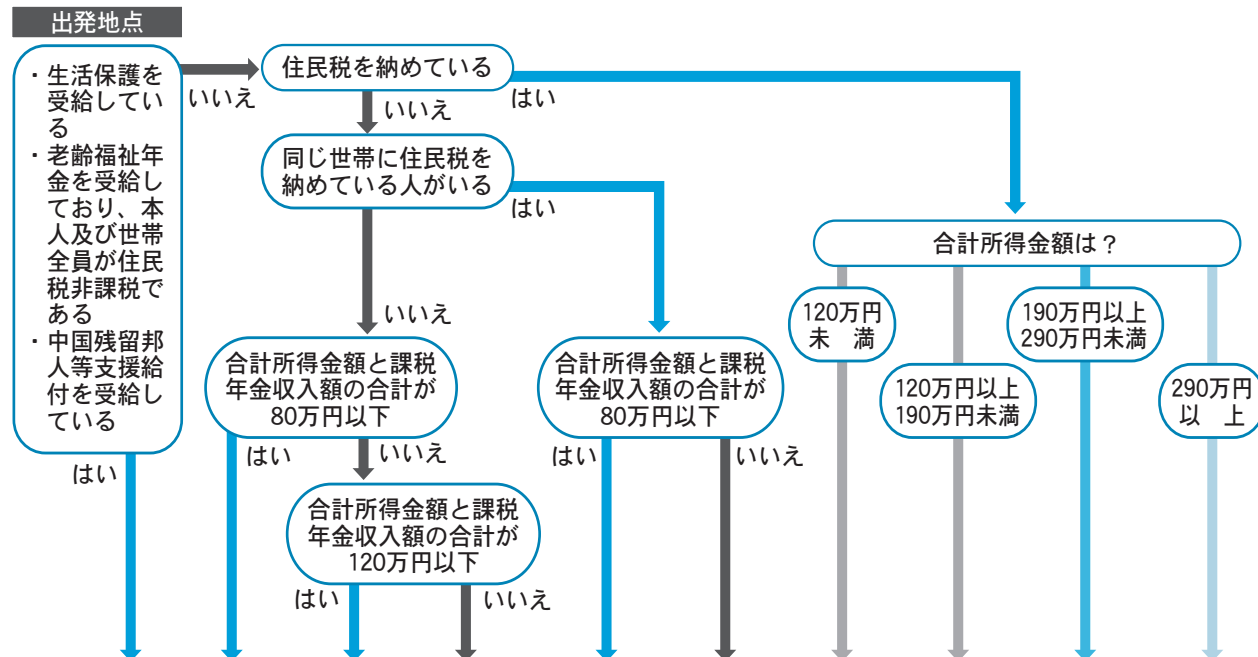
出発地点

・生活保護を受給している
・老齢福祉年金を受給しており、本人及び世帯全員が住民税非課税である
・中国残留邦人等支援給付を受給している

いいえ

住民税を納めている

はい

いいえ

同じ世帯に住民税を納めている人がいる

はい

いいえ

合計所得金額は？

120万円未満

120万円以上190万円未満

190万円以上290万円未満

290万円以上

合計所得金額と課税年金収入額の合計が80万円以下

合計所得金額と課税年金収入額の合計が80万円以下

はい

はい

いいえ

いいえ

合計所得金額と課税年金収入額の合計が120万円以下

はい

いいえ

はい